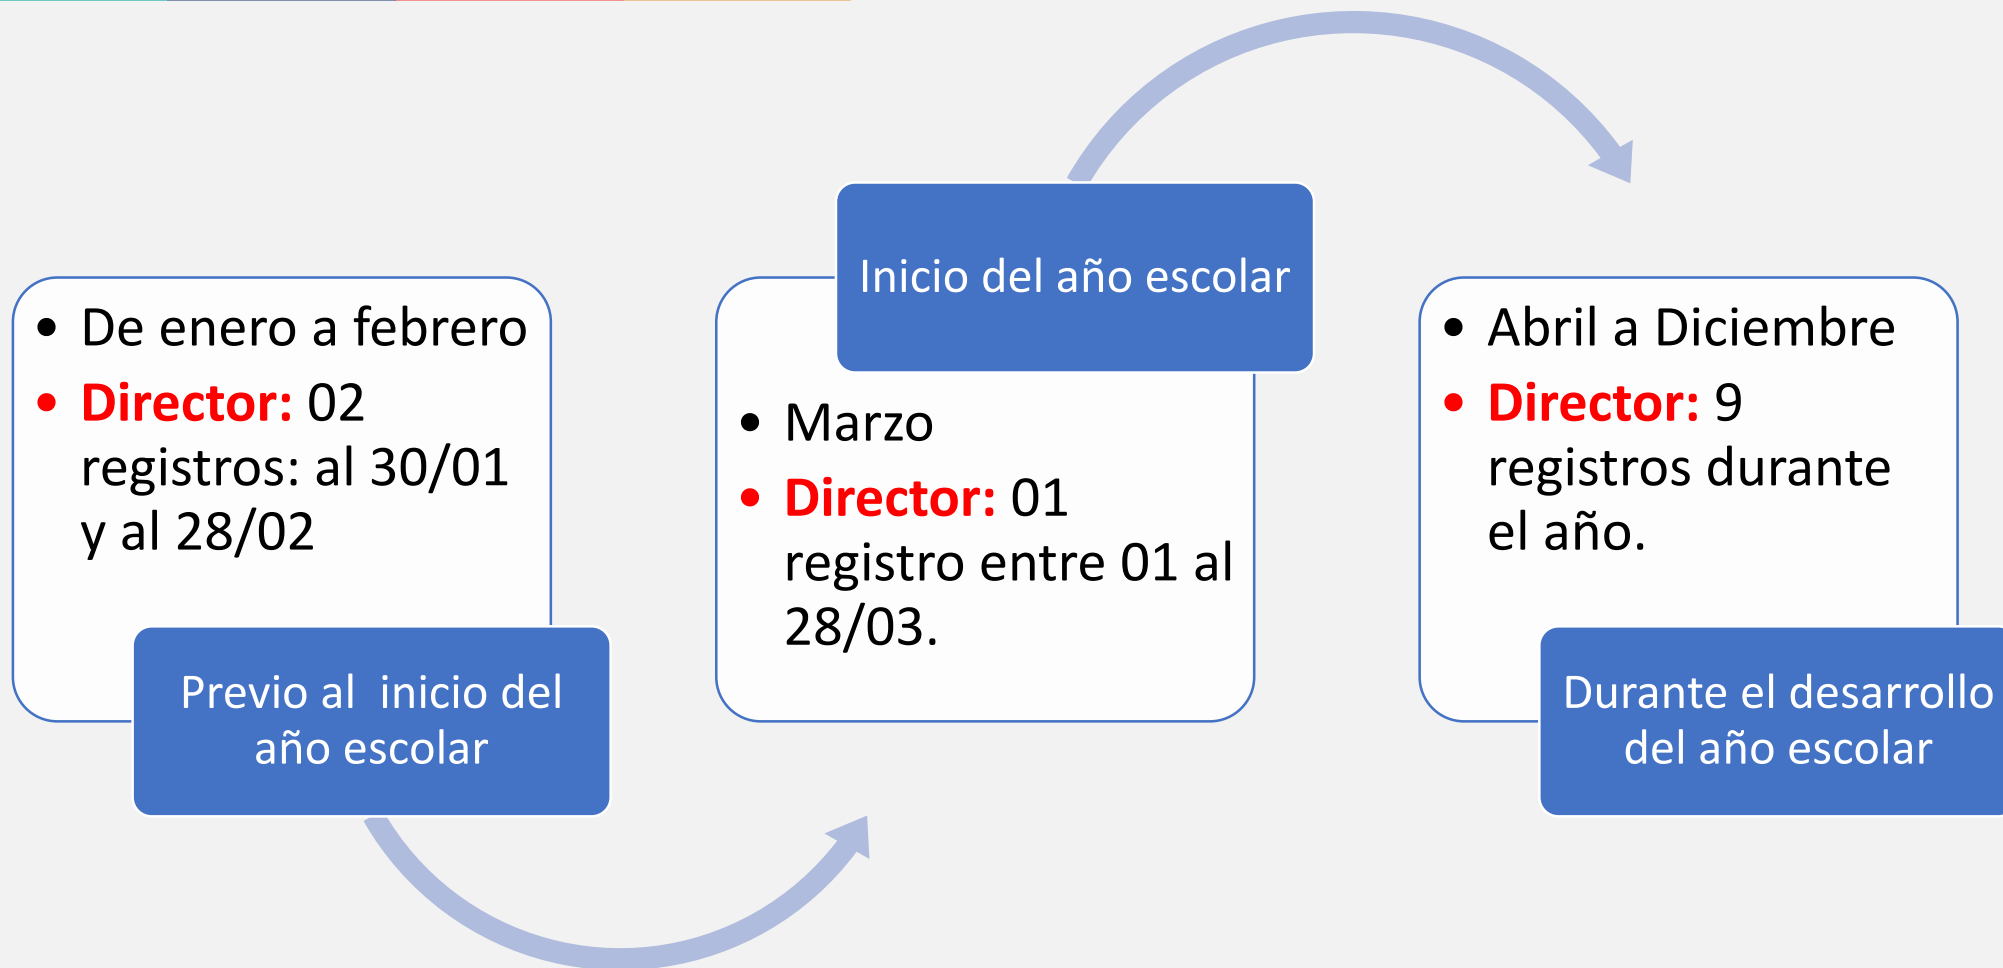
- De enero a febrero
- Director: 02 registros: al 30/01 y al 28/02

Previo al inicio del año escolar

Inicio del año escolar

- Marzo
- Director: 01 registro entre 01 al 28/03.

- Abril a Diciembre
- Director: 9 registros durante el año.

Durante el desarrollo del año escolar